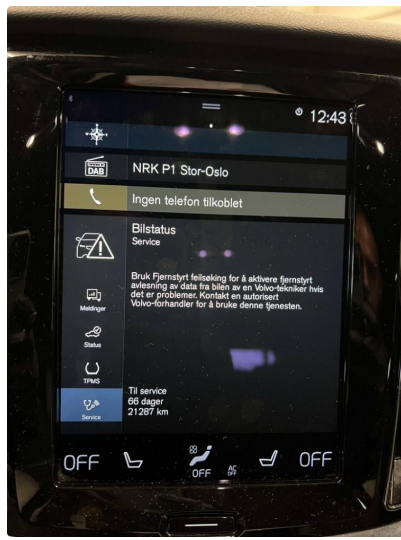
12:43

DAB
NRK P1 Stor-Oslo

Ingen telefon tilkoblet

Bilstatus
Service

Bruk Fjernstyrt feilsøking for å aktivere fjernstyrt avlesning av data fra bilen av en Volvo-tekniker hvis det er problemer. Kontakt en autorisert Volvo-forhandler for å bruke denne tjenesten.

Meldinger
Status
TPMS
Service

Til service
66 dager
21287 km

OFF
OFF
AC OFF
OFF